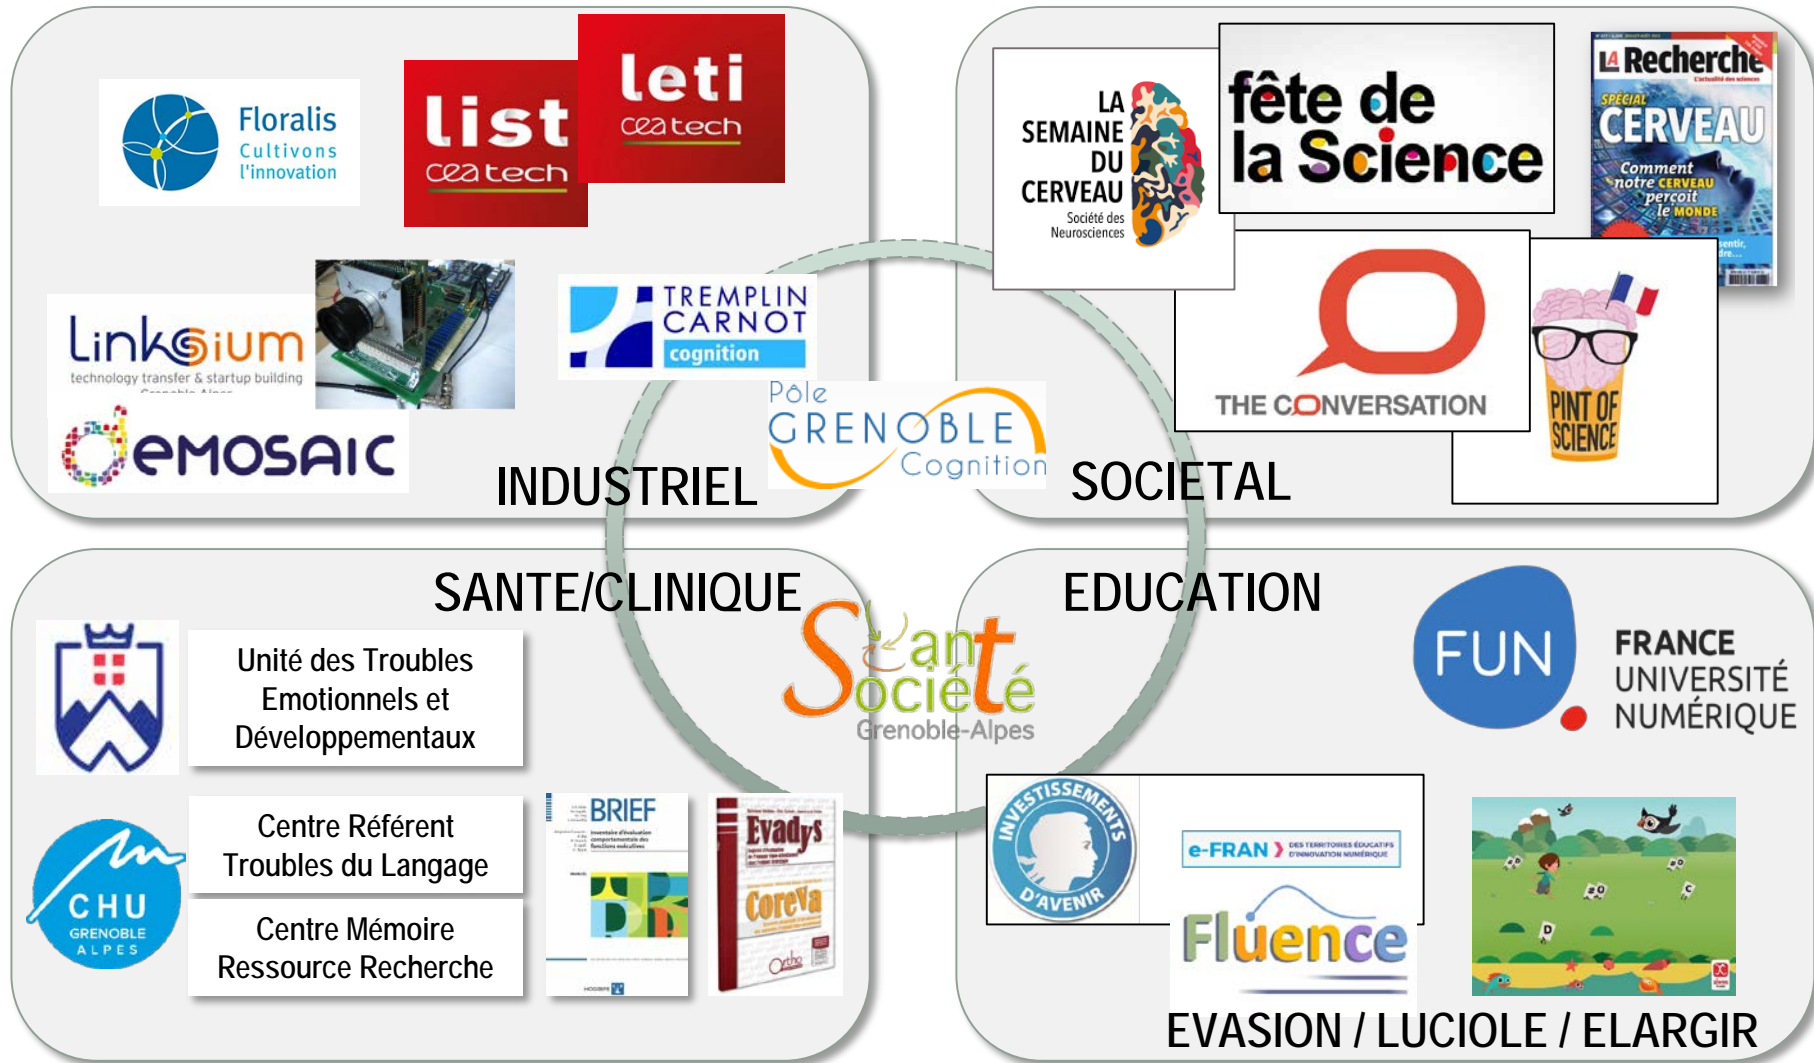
Floralis
Cultivons l'innovation

list
ceatech

leti
ceatech

Linksium
technology transfer & startup building

eMOSAIC

TREMPLIN CARNOT
cognition

Pôle GRENOBLE Cognition

INDUSTRIEL

LA SEMAINE DU CERVEAU
Société des Neurosciences

fête de la Science

LA Recherche
SPÉCIAL CERVEAU
Comment notre cerveau perçoit le monde

THE CONVERSATION

PINT OF SCIENCE

SOCIETAL

SANTE/CLINIQUE

Unité des Troubles Emotionnels et Développementaux

Centre Référent Troubles du Langage

Centre Mémoire Ressource Recherche

CHU GRENOBLE ALPES

BRIEF

Evadys

Coreva

Santé Société Grenoble-Alpes

EDUCATION

FUN
FRANCE UNIVERSITÉ NUMÉRIQUE

INVESTISSEMENTS D'AVENIR

e-FRAN

Fluence

EVASION / LUCIOLE / ELARGIR